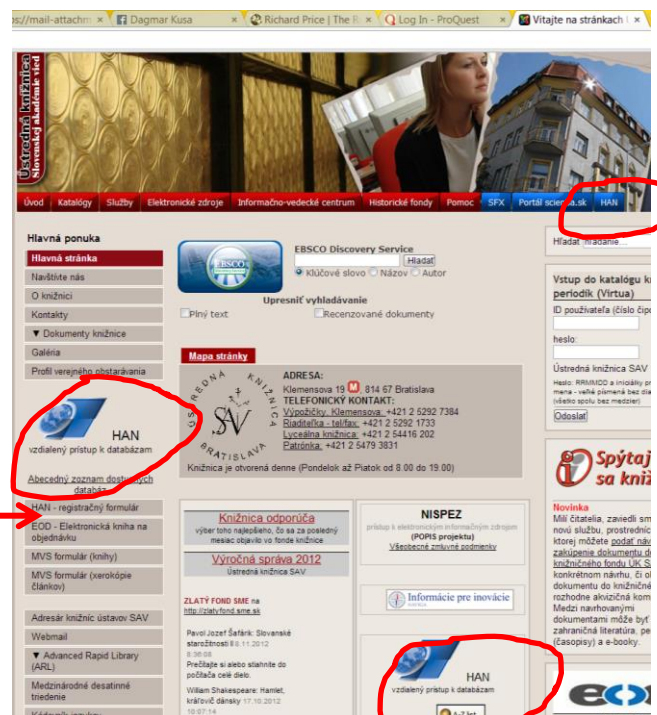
s://mail-attachm × | Dagmar Kusa × | Richard Price | The R × | Log In - ProQuest × | Vitajte na stránkach

Ústredná knižnica Slovenskej akadémie vied

Úvod | Katalógy | Služby | Elektronické zdroje | Informačno-vedecké centrum | Historické fondy | Pomoc | SFX | Portál science.sk | HAN

Hlavná ponuka
Hlavná stránka
Navštívte nás
O knižnici
Kontakty
▼ Dokumenty knižnice
Galéria
Profil verejného obstarávania

HAN
vzdialený prístup k databázam

Abecedný zoznam dostupných databáz

HAN - registračný formulár
EOD - Elektronická kniha na objednávku
MVS formulár (knihy)
MVS formulár (xerokópie článkov)
Adresár knižnic ústavov SAV
Webmail
▼ Advanced Rapid Library (ARL)
Medzinárodné desatinné triedenie
Kódovník jazykov

EBSCO Discovery Service
Hľadať
Kľúčové slovo Názov Autor
Upresniť vyhľadávanie
Plný text Recenzované dokumenty

Mapa stránky

ÚSTREDNÁ KNIŽNICA SAV BRATISLAVA

ADRESA:
Klemensova 19, 814 67 Bratislava
TELEFONICKÝ KONTAKT:
Výpožičky, Klemensova: +421 2 5292 7384
Riaditeľka - tel/fax: +421 2 5292 1733
Lyceálna knižnica: +421 2 54416 202
Patrónka: +421 2 5479 3831
Knižnica je otvorená denne (Pondelok až Piatok od 8.00 do 19.00)

Knižnica odporúča
výber toho najlepšieho, čo sa za posledný mesiac objavilo vo fonde knižnice

Výročná správa 2012
Ústredná knižnica SAV

ZLATÝ FOND SME na http://zlatyfond.sme.sk

Pavol Jozef Šafárik: Slovanské starožitnosti 8.11.2012 8:56:08
Prečítajte si alebo stiahnite do počítača celé dielo.

William Shakespeare: Hamlet, kráľovič dánsky 17.10.2012 10:07:14

NISPEZ
prístup k elektronickým informačným zdrojom
(POPIS projektu)
Všeobecné zmluvné podmienky

Informácie pre inovácie

HAN
vzdialený prístup k databázam
A-Z list

Hľadať hľadanie...

Vstup do katalógu k periodík (Virtua)
ID používateľa (číslo čip
heslo:
Ústredná knižnica SAV
Heslo: RRMMDD a iniciálky pr meno - veľké písmená bez dia (všetko spolu bez medzier)
Odoslať

Spýtaj sa kniž

Novinka
Milí čitatelia, zaviedli sm novú službu, prostredníc ktorej môžete podať náv zakúpenie dokumentu d knižničného fondu ÚK S konkrétnom návrhu, či ol dokumentu do knižničné rozhodne akvizičná kom Medzi navrhovanými dokumentami môže byť zahraničná literatúra, pe (časopisy) a e-booky.

EO